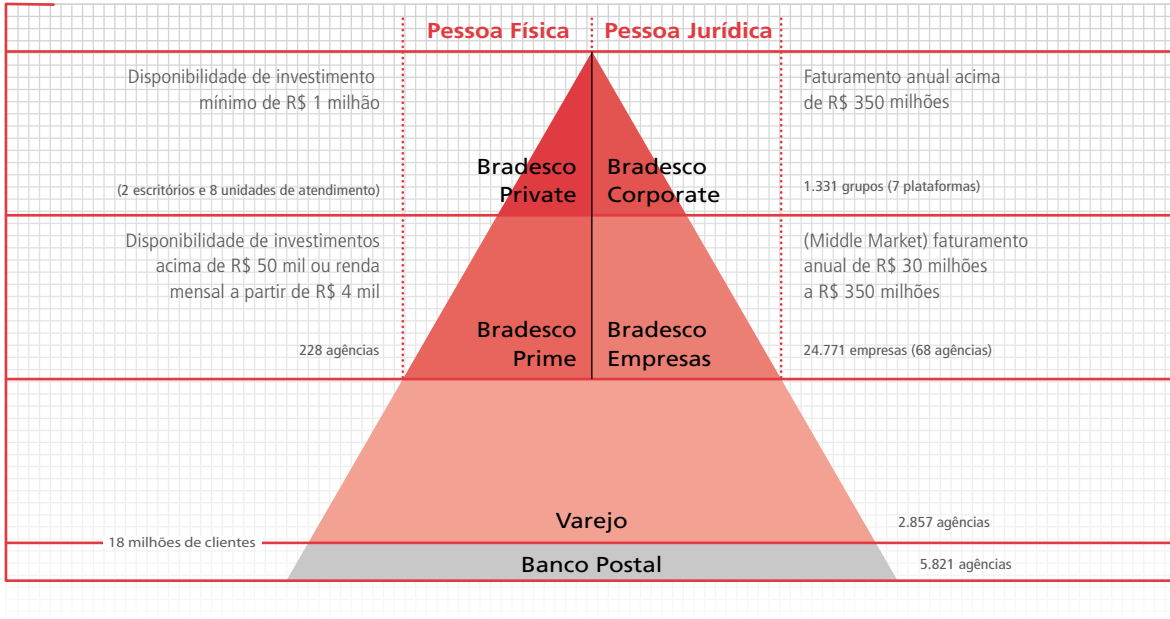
Pessoa Física | Pessoa Jurídica

Disponibilidade de investimento mínimo de R$ 1 milhão

(2 escritórios e 8 unidades de atendimento)

Bradesco Private

Bradesco Corporate

Faturamento anual acima de R$ 350 milhões

1.331 grupos (7 plataformas)

Disponibilidade de investimentos acima de R$ 50 mil ou renda mensal a partir de R$ 4 mil

228 agências

Bradesco Prime

Bradesco Empresas

(Middle Market) faturamento anual de R$ 30 milhões a R$ 350 milhões

24.771 empresas (68 agências)

Varejo

2.857 agências

18 milhões de clientes

Banco Postal

5.821 agências